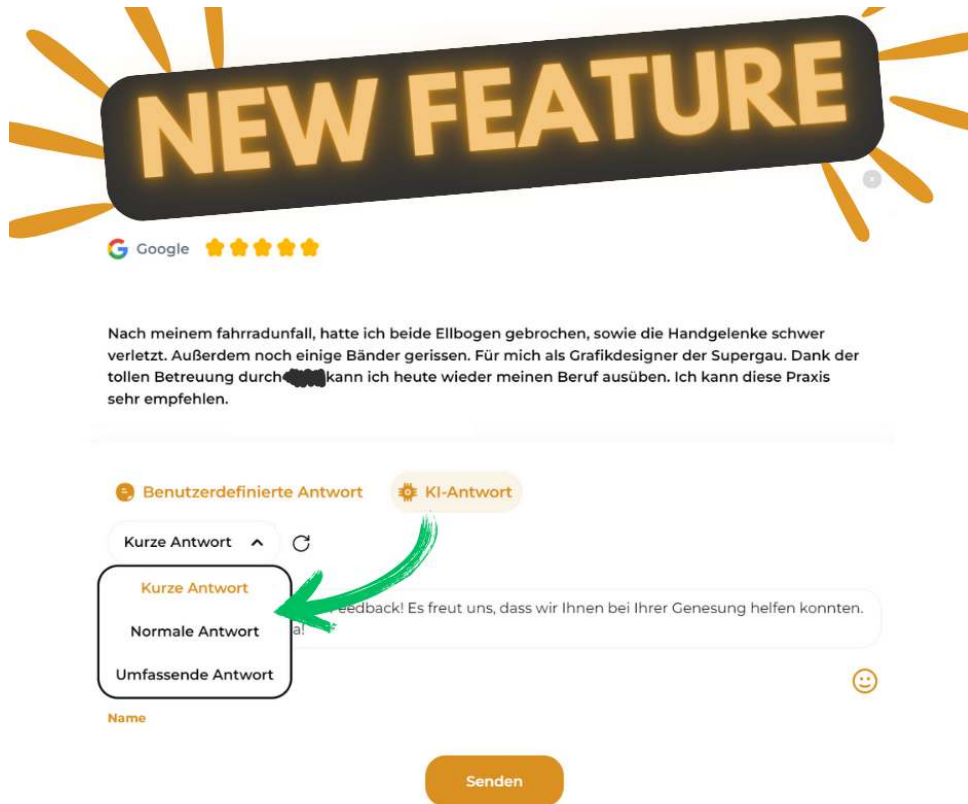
NEW FEATURE

Google

Nach meinem fahrradunfall, hatte ich beide Ellbogen gebrochen, sowie die Handgelenke schwer verletzt. Außerdem noch einige Bänder gerissen. Für mich als Grafikdesigner der Supergau. Dank der tollen Betreuung durch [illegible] kann ich heute wieder meinen Beruf ausüben. Ich kann diese Praxis sehr empfehlen.

Benutzerdefinierte Antwort

KI-Antwort

Kurze Antwort

Kurze Antwort

Normale Antwort

Umfassende Antwort

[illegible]eedback! Es freut uns, dass wir Ihnen bei Ihrer Genesung helfen konnten. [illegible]a!

Name

Senden